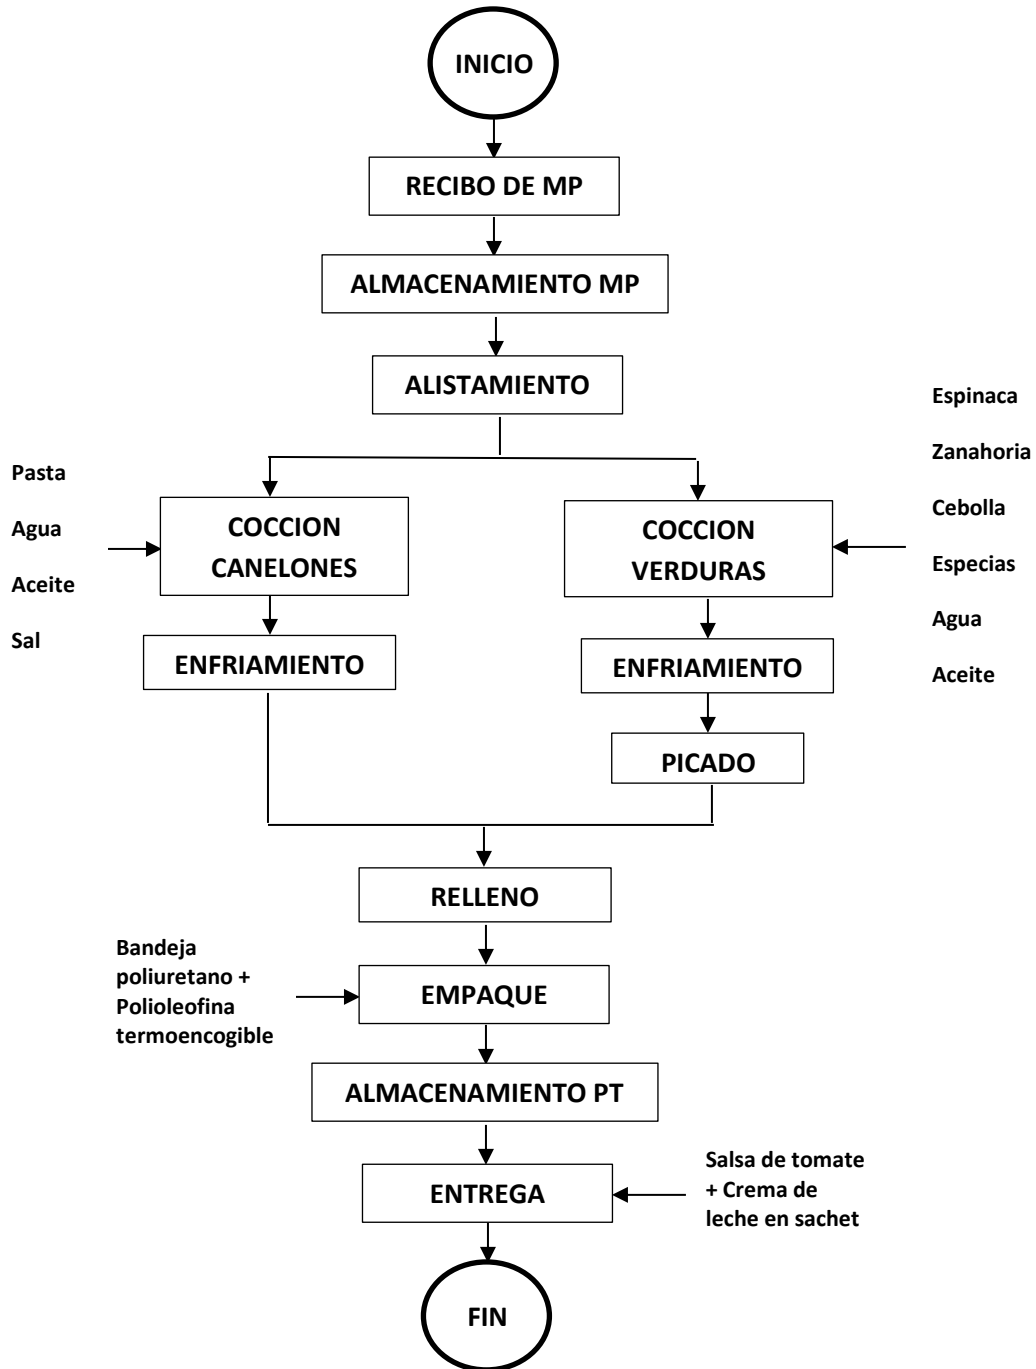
INICIO

RECIBO DE MP

ALMACENAMIENTO MP

ALISTAMIENTO

Pasta
Agua
Aceite
Sal

COCCION CANELONES

ENFRIAMIENTO

Espinaca
Zanahoria
Cebolla
Especias
Agua
Aceite

COCCION VERDURAS

ENFRIAMIENTO

PICADO

RELLENO

Bandeja poliuretano + Polioleofina termoencogible

EMPAQUE

ALMACENAMIENTO PT

Salsa de tomate + Crema de leche en sachet

ENTREGA

FIN